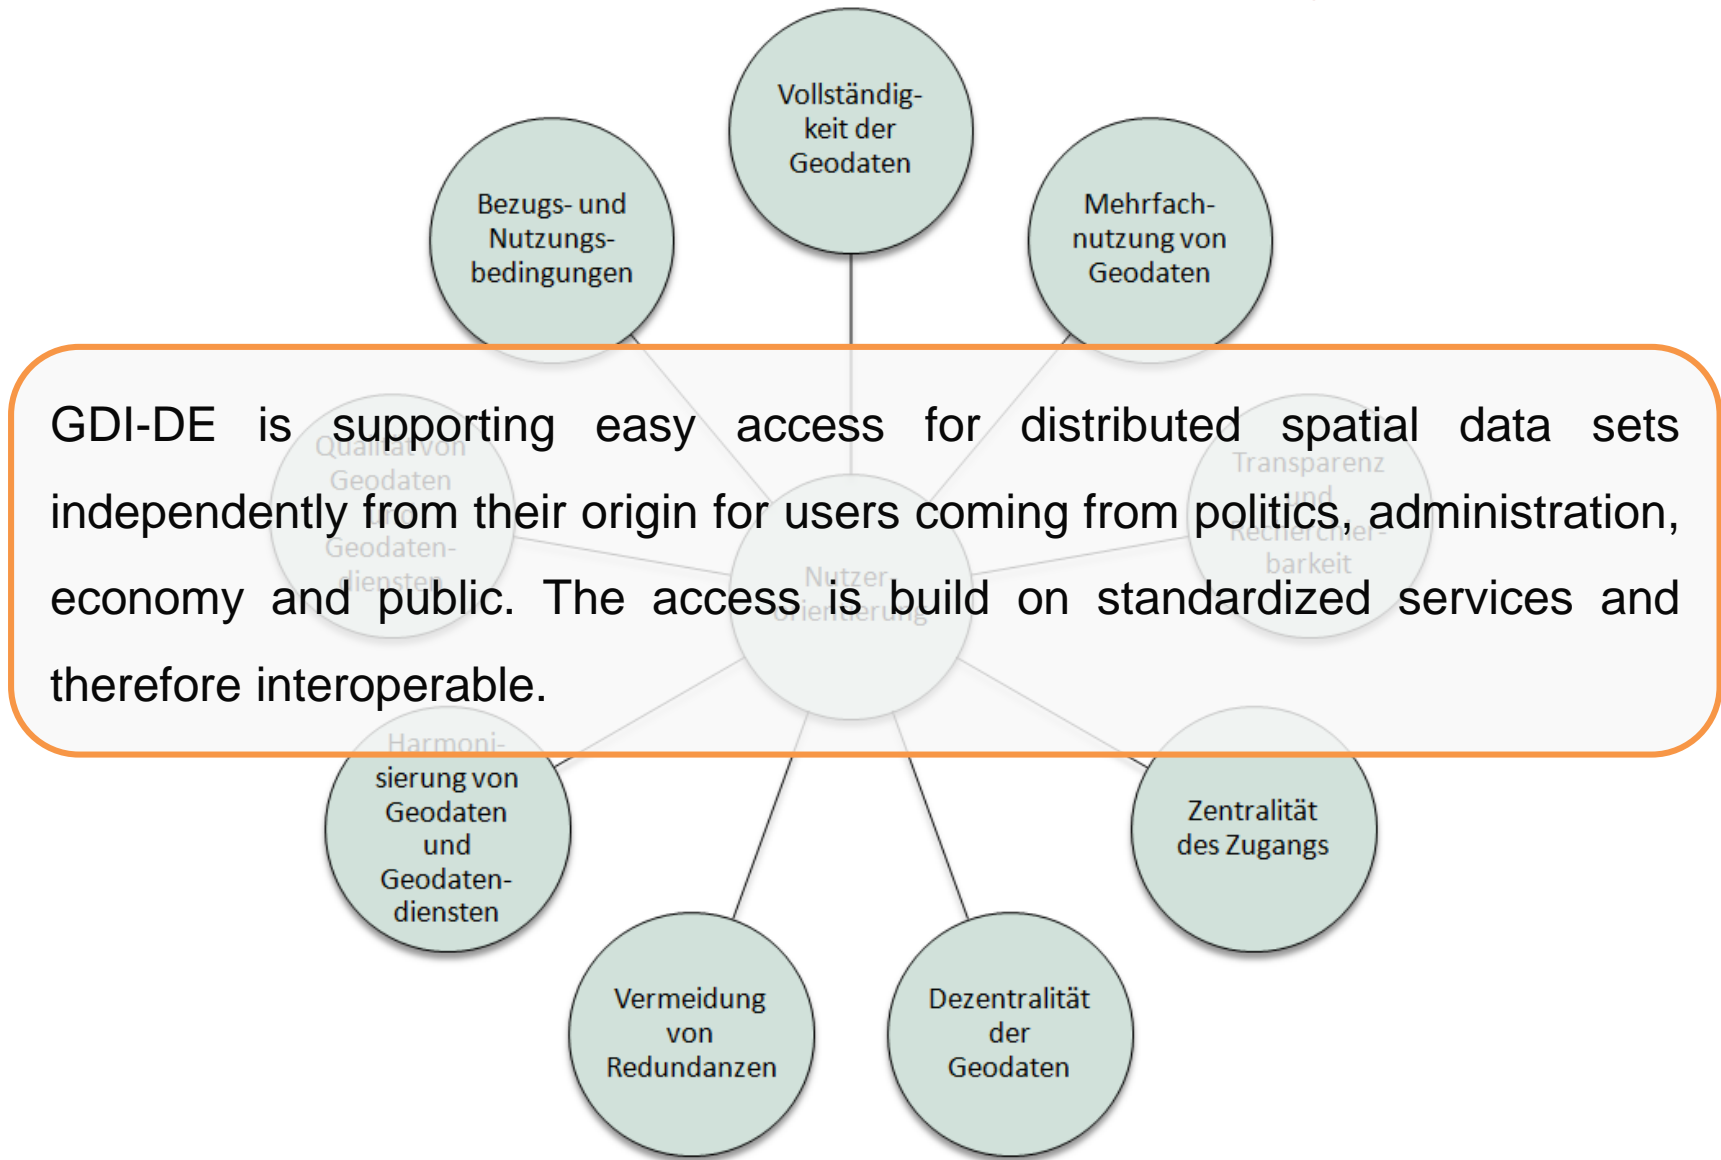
Vollständigkeit der Geodaten

Bezugs- und Nutzungsbedingungen

Mehrfachnutzung von Geodaten

GDI-DE is supporting easy access for distributed spatial data sets independently from their origin for users coming from politics, administration, economy and public. The access is build on standardized services and therefore interoperable.

Qualität von Geodaten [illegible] Geodatendiensten

Nutzer orientierung

Transparenz und Recherchierbarkeit

Harmonisierung von Geodaten und Geodatendiensten

Zentralität des Zugangs

Vermeidung von Redundanzen

Dezentralität der Geodaten